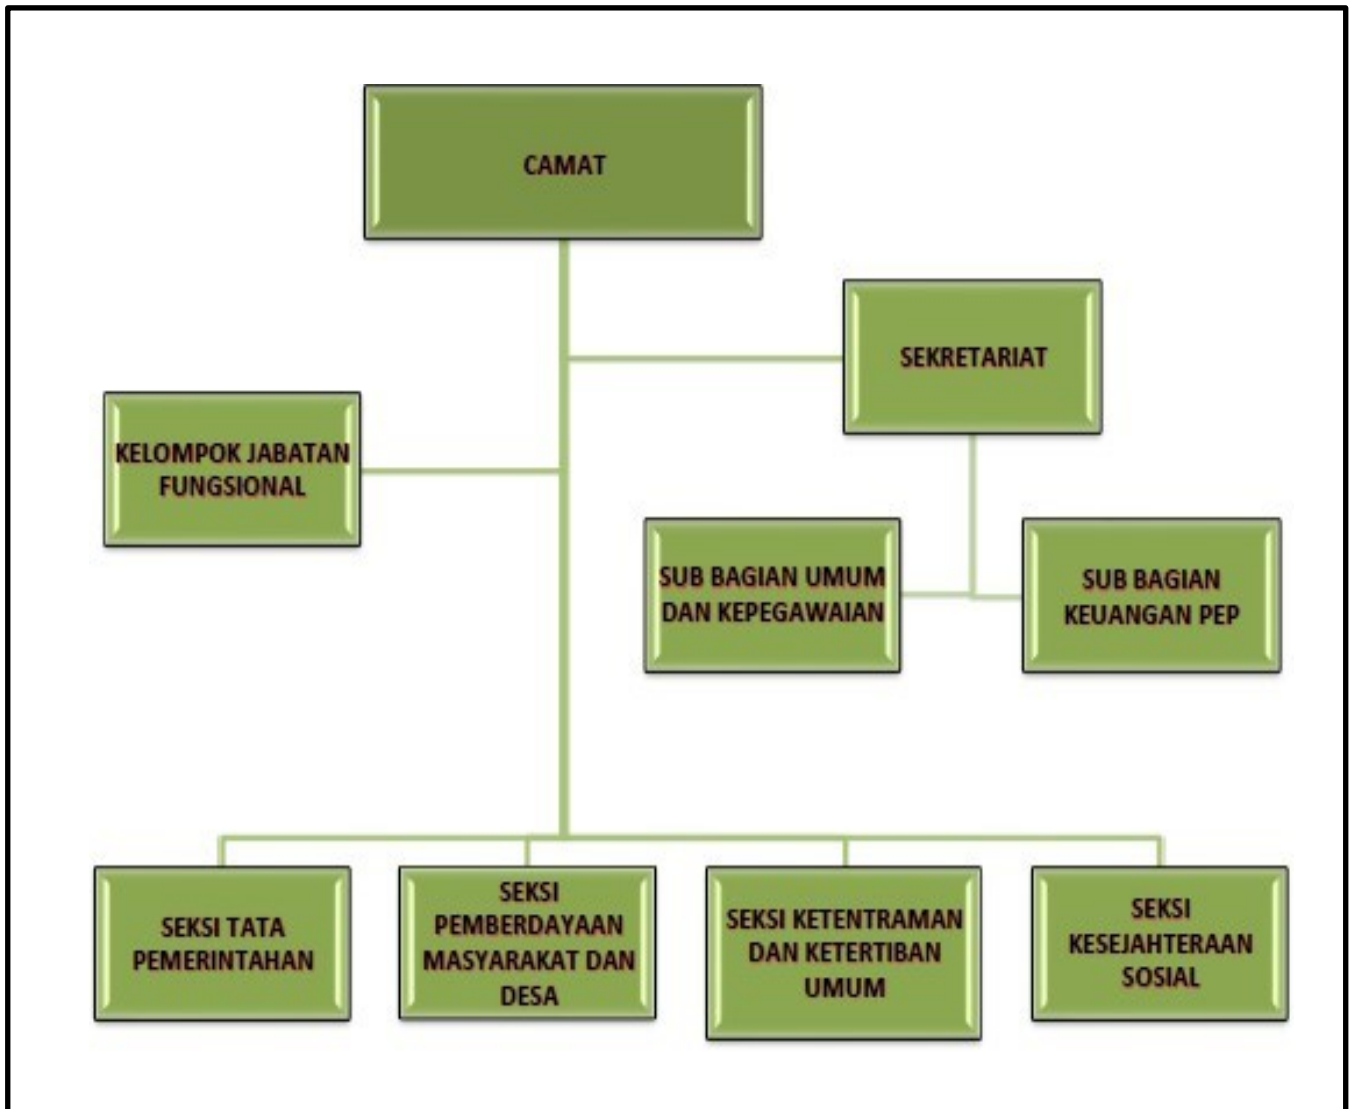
CAMAT

SEKRETARIAT

KELOMPOK JABATAN FUNGSIONAL

SUB BAGIAN UMUM DAN KEPEGAWAIAN

SUB BAGIAN KEUANGAN PEP

SEKSI TATA PEMERINTAHAN

SEKSI PEMBERDAYAAN MASYARAKAT DAN DESA

SEKSI KETENTRAMAN DAN KETERTIBAN UMUM

SEKSI KESEJAHTERAAN SOSIAL